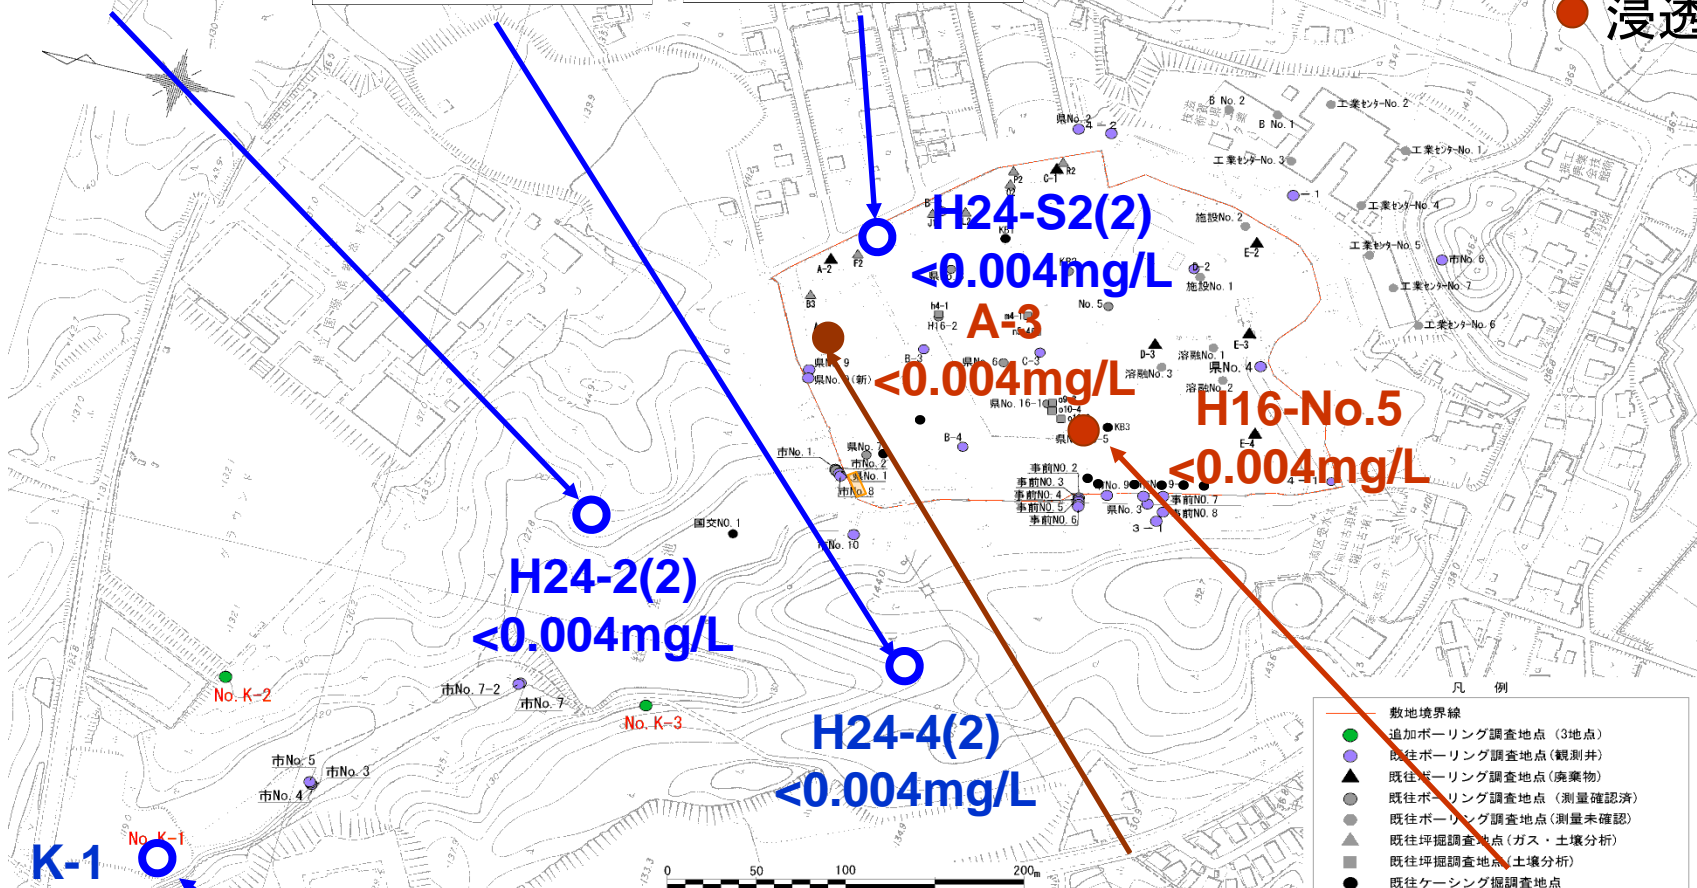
浸透

H24-S2(2)
<0.004mg/L

A-3
<0.004mg/L

H16-No.5
<0.004mg/L

H24-2(2)
<0.004mg/L

H24-4(2)
<0.004mg/L

K-1

No. K-1
No. K-2
No. K-3

B No. 2
B No. 1
県No. 2
工業センターNo. 2
工業センターNo. 1
工業センターNo. 3
工業センターNo. 4
工業センターNo. 5
工業センターNo. 6
工業センターNo. 7
施設No. 2
施設No. 1
市No. 6
No. 5
県No. 4
溶融No. 1
溶融No. 3
溶融No. 2
県No. 16-1
県No. 9
県No. 9(新)
市No. 1
県No. 7
市No. 2
県No. 1
市No. 8
市No. 10
国交NO. 1
事前NO. 2
事前NO. 3
事前NO. 4
事前NO. 5
事前NO. 6
事前NO. 7
事前NO. 8
県No. 3
市No. 7-2
市No. 7
市No. 5
市No. 3
市No. 4

0 50 100 200m

凡 例
敷地境界線
追加ボーリング調査地点 (3地点)
既往ボーリング調査地点(観測井)
既往ボーリング調査地点(廃棄物)
既往ボーリング調査地点 (測量確認済)
既往ボーリング調査地点 (測量未確認)
既往坪掘調査地点(ガス・土壌分析)
既往坪掘調査地点(土壌分析)
既往ケーシング掘調査地点